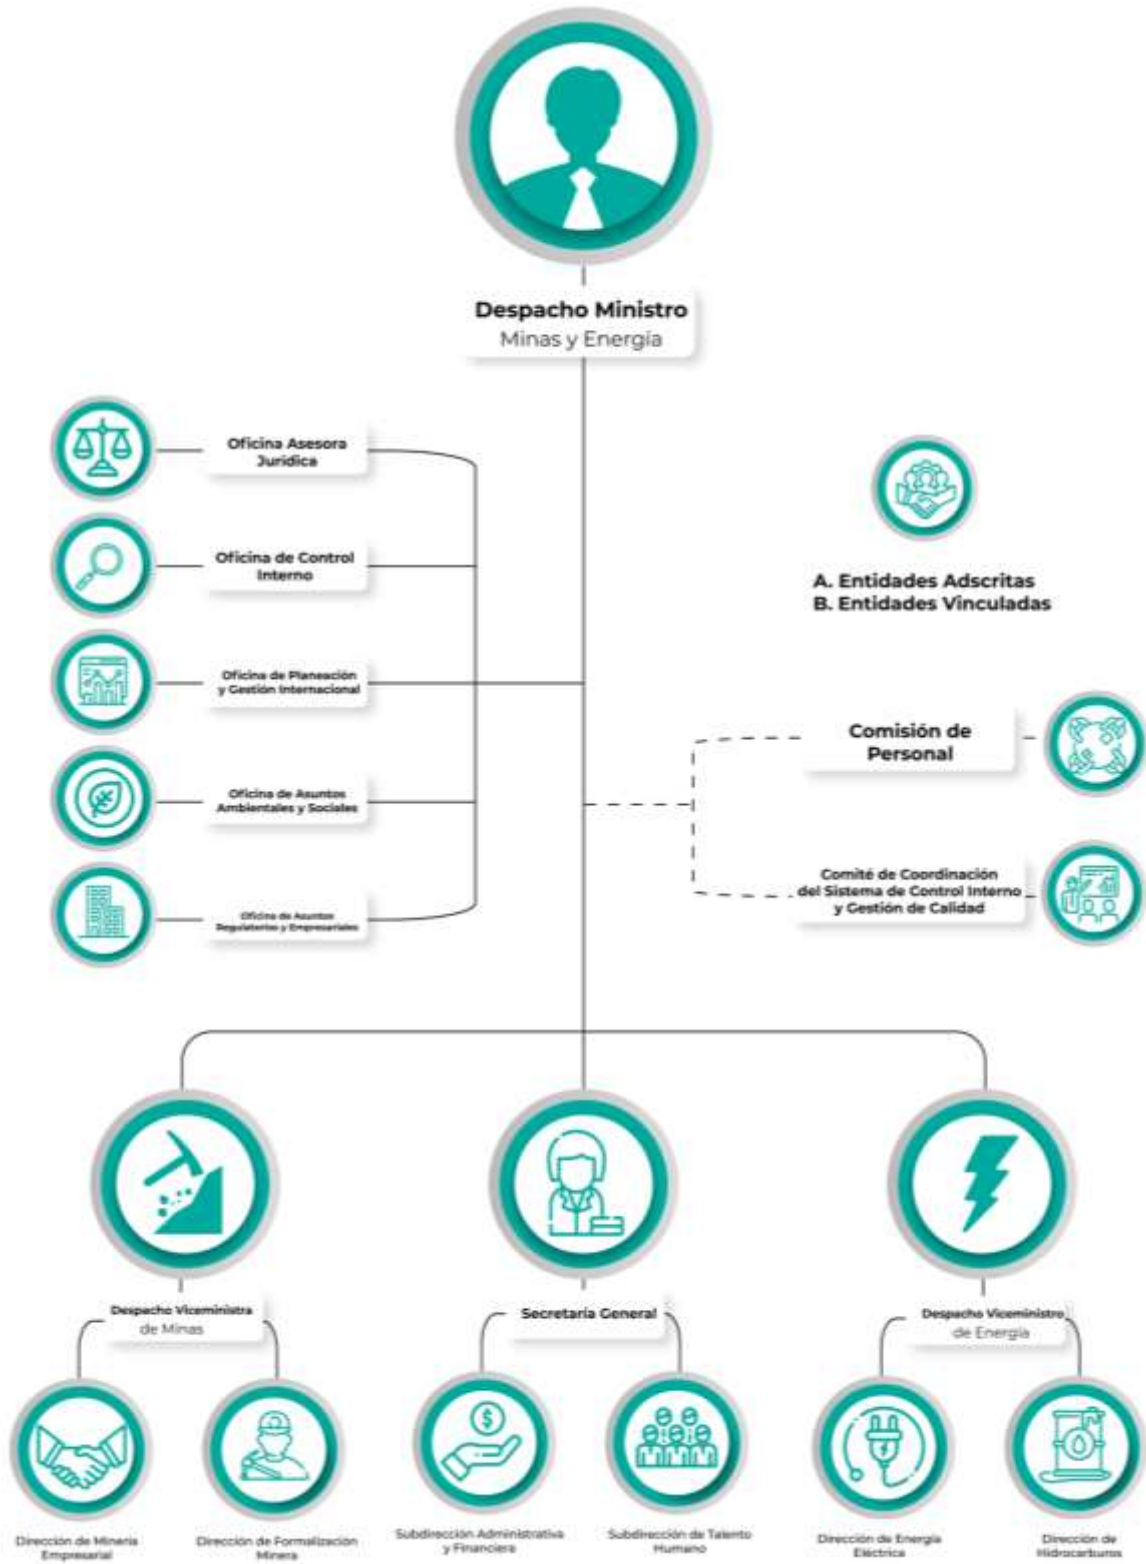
Despacho Ministro
Minas y Energía

Oficina Asesora Jurídica

Oficina de Control Interno

Oficina de Planeación y Gestión Internacional

Oficina de Asuntos Ambientales y Sociales

Oficina de Asuntos Regulatorios y Empresariales

A. Entidades Adscritas
B. Entidades Vinculadas

Comisión de Personal

Comité de Coordinación del Sistema de Control Interno y Gestión de Calidad

Despacho Viceministra de Minas

Secretaría General

Despacho Viceministro de Energía

Dirección de Minería Empresarial

Dirección de Formalización Minera

Subdirección Administrativa y Financiera

Subdirección de Talento Humano

Dirección de Energía Eléctrica

Dirección de Hidrocarburos